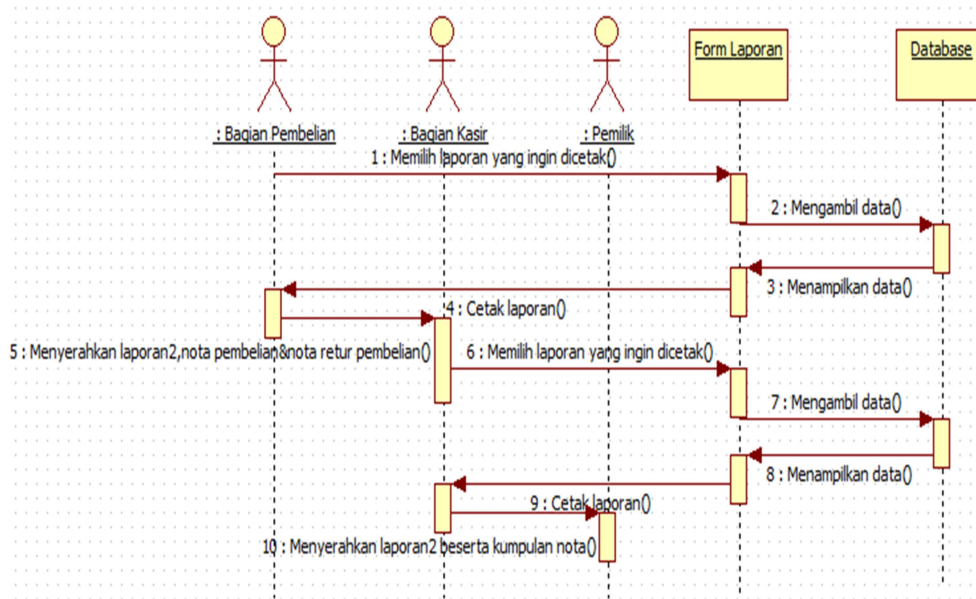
Form Laporan

Database

: Bagian Pembelian

: Bagian Kasir

: Pemilik

1 : Memilih laporan yang ingin dicetak()

2 : Mengambil data()

3 : Menampilkan data()

4 : Cetak laporan()

5 : Menyerahkan laporan2,nota pembelian&nota retur pembelian()

6 : Memilih laporan yang ingin dicetak()

7 : Mengambil data()

8 : Menampilkan data()

9 : Cetak laporan()

10 : Menyerahkan laporan2 beserta kumpulan nota()